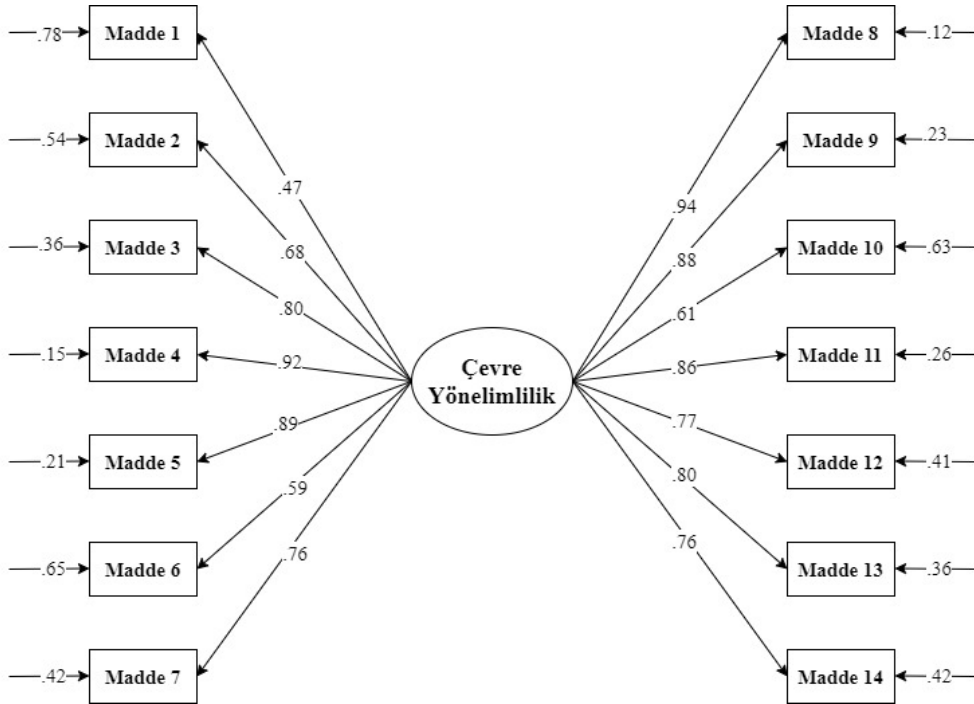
.78 Madde 1
.54 Madde 2
.36 Madde 3
.15 Madde 4
.21 Madde 5
.65 Madde 6
.42 Madde 7

.47
.68
.80
.92
.89
.59
.76

Çevre Yönelimlilik

.94
.88
.61
.86
.77
.80
.76

Madde 8 .12
Madde 9 .23
Madde 10 .63
Madde 11 .26
Madde 12 .41
Madde 13 .36
Madde 14 .42